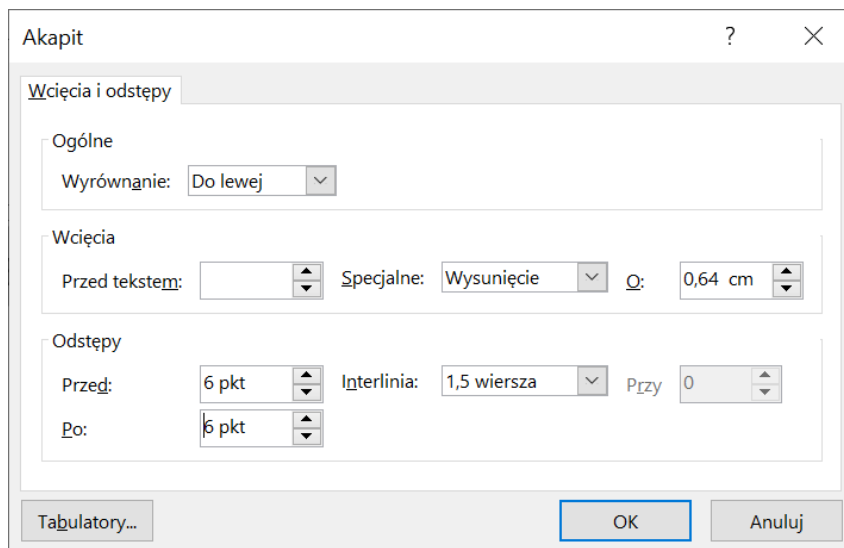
Akapit

?

Wcięcia i odstępy

Ogólne

Wyrównanie: Do lewej

Wcięcia

Przed tekstem:

Specjalne: Wysunięcie

O: 0,64 cm

Odstępy

Przed: 6 pkt

Interlinia: 1,5 wiersza

Przy 0

Po: 6 pkt

Tabulatory...

OK

Anuluj